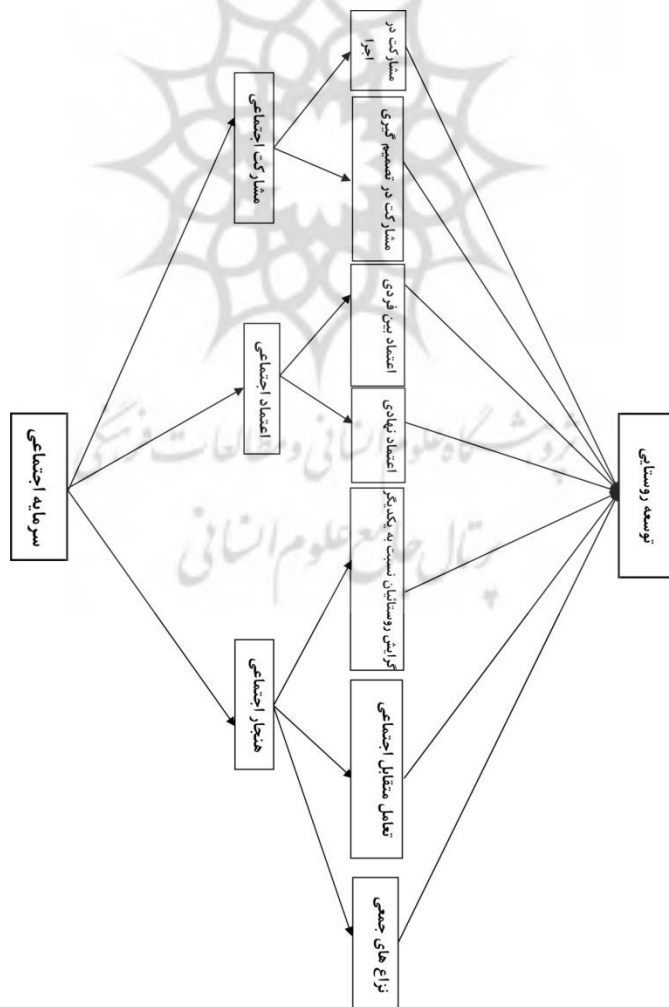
سرمایه اجتماعی

مشارکت اجتماعی

اعتماد اجتماعی

هنجار اجتماعی

مشارکت در اجرا

مشارکت در تصمیم گیری

اعتماد بین فردی

اعتماد نهادی

گرایش روستائیان نسبت به یکدیگر

تعامل متقابل اجتماعی

نزاع های جمعی

توسعه روستایی

پژوهشگاه علوم انسانی و مطالعات فرهنگی
پرتال جامع علوم انسانی